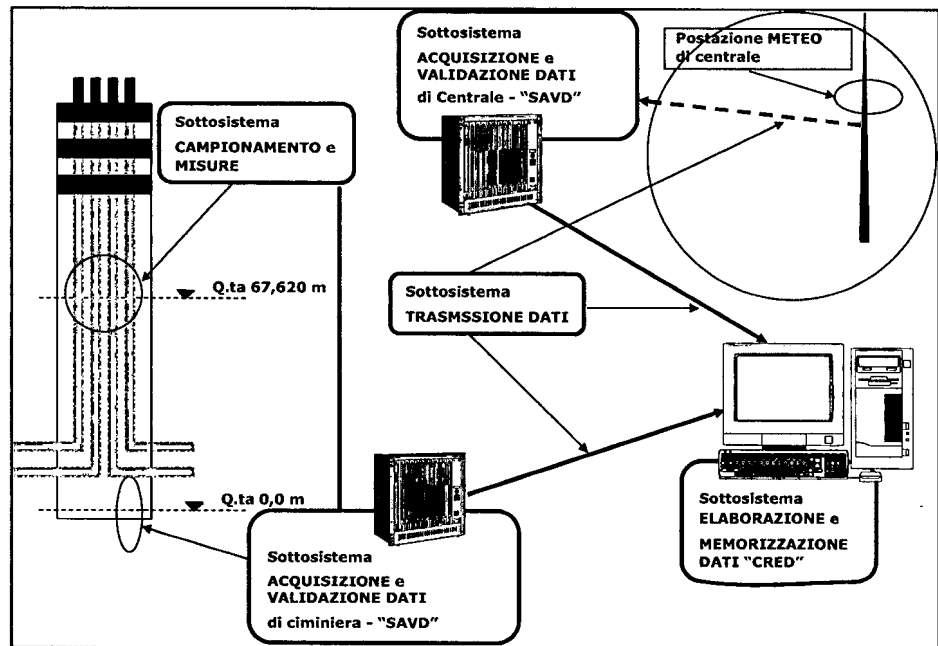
Sottosistema
ACQUISIZIONE e
VALIDAZIONE DATI
di Centrale - "SAVD"

Postazione METEO
di centrale

Sottosistema
CAMPIONAMENTO e
MISURE

Q.ta 67,620 m

Sottosistema
TRASMSSIONE DATI

Q.ta 0,0 m

Sottosistema
ELABORAZIONE e
MEMORIZZAZIONE
DATI "CRED"

Sottosistema
ACQUISIZIONE e
VALIDAZIONE DATI
di ciminiera - "SAVD"